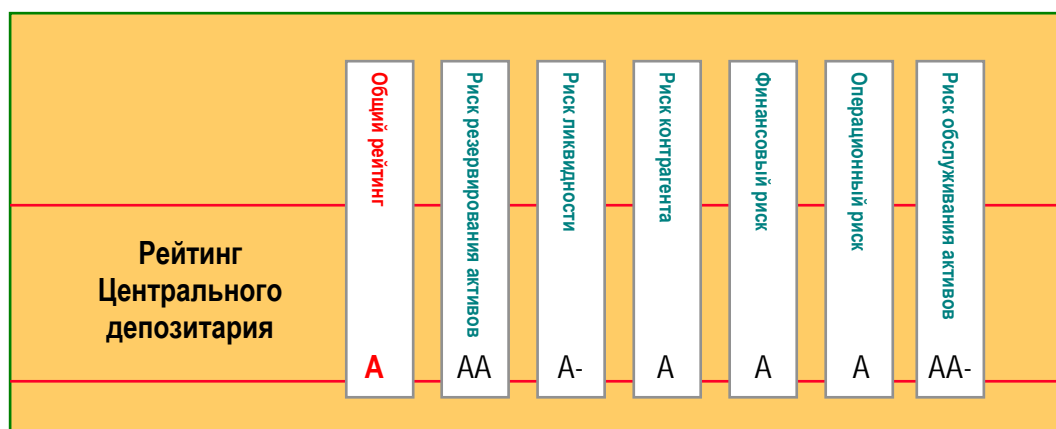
Рейтинг Центрального депозитария

| Общий рейтинг | Риск резервирования активов | Риск ликвидности | Риск контрагента | Финансовый риск | Операционный риск | Риск обслуживания активов |
|---|---|---|---|---|---|---|
| A | AA | A- | A | A | A | AA- |